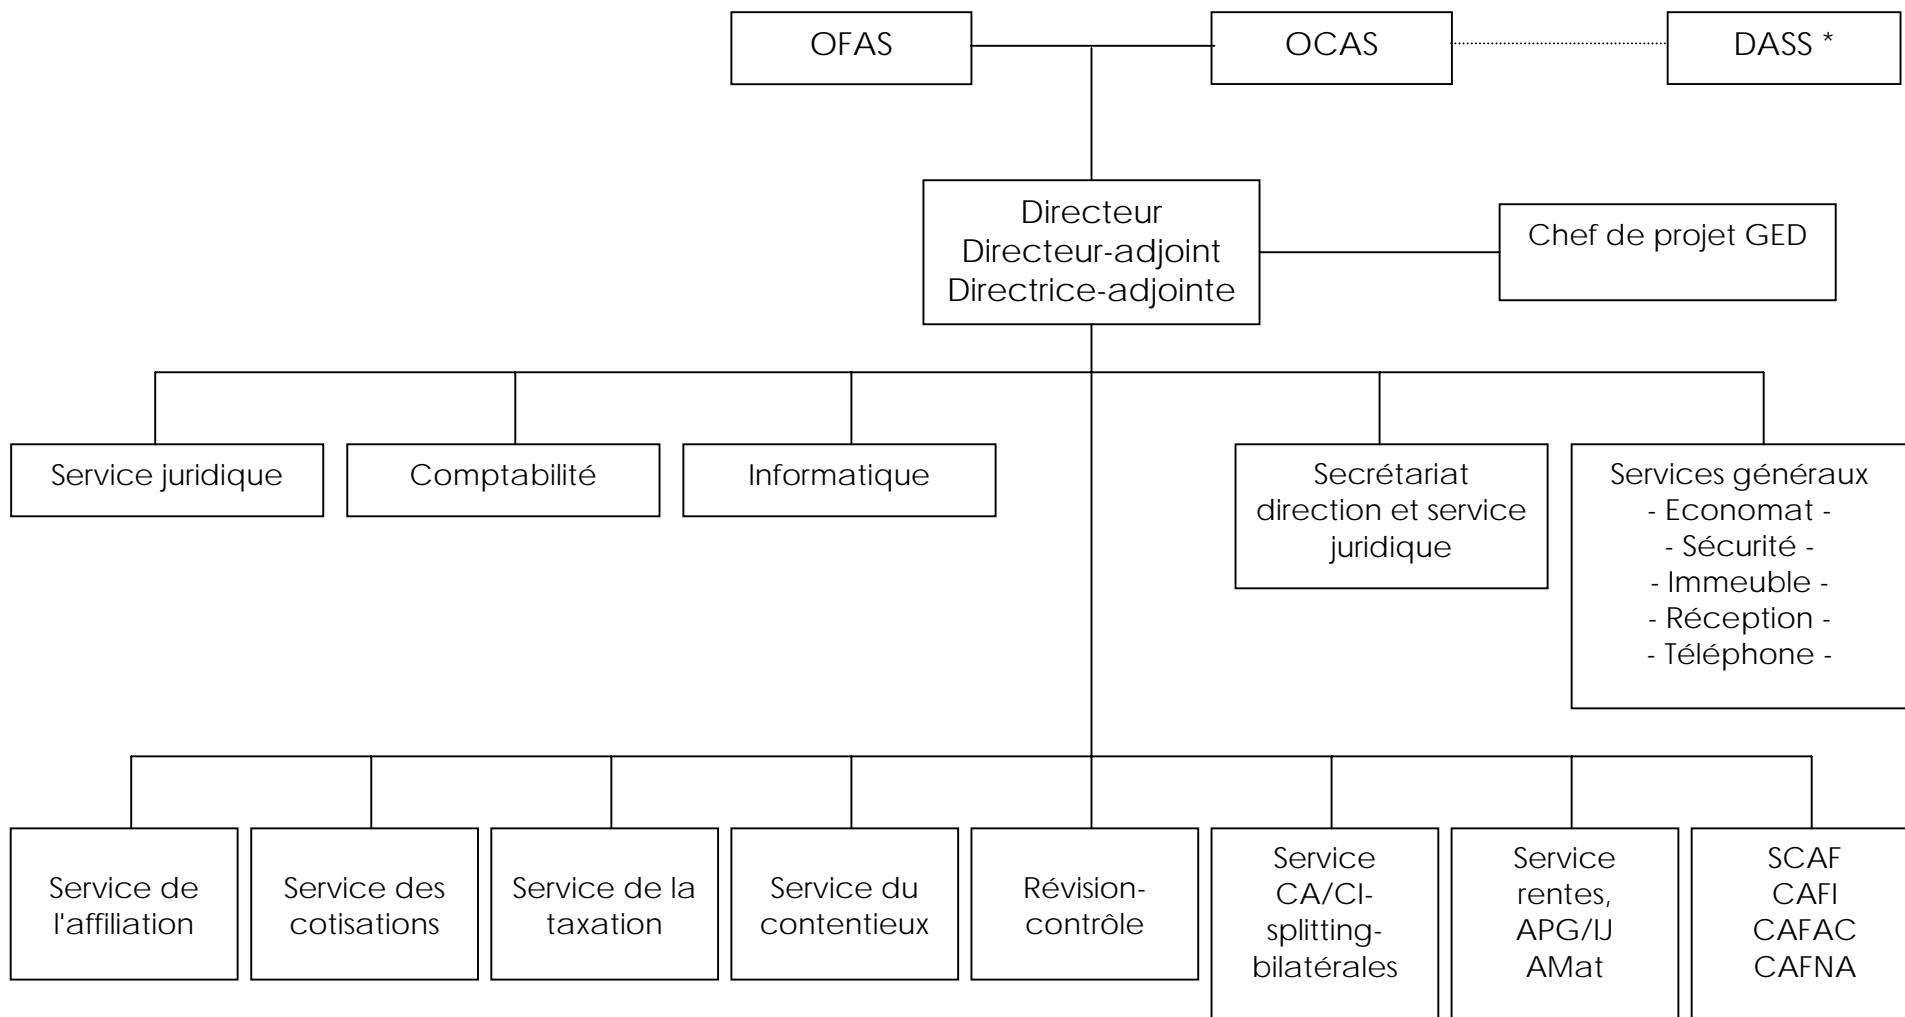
OFAS

OCAS

DASS *

Directeur
Directeur-adjoint
Directrice-adjointe

Chef de projet GED

Service juridique

Comptabilité

Informatique

Secrétariat direction et service juridique

Services généraux
- Economat -
- Sécurité -
- Immeuble -
- Réception -
- Téléphone -

Service de l'affiliation

Service des cotisations

Service de la taxation

Service du contentieux

Révision-contrôle

Service CA/CI-splitting-bilatérales

Service rentes, APG/IJ AMat

SCAF
CAFI
CAFAC
CAFNA